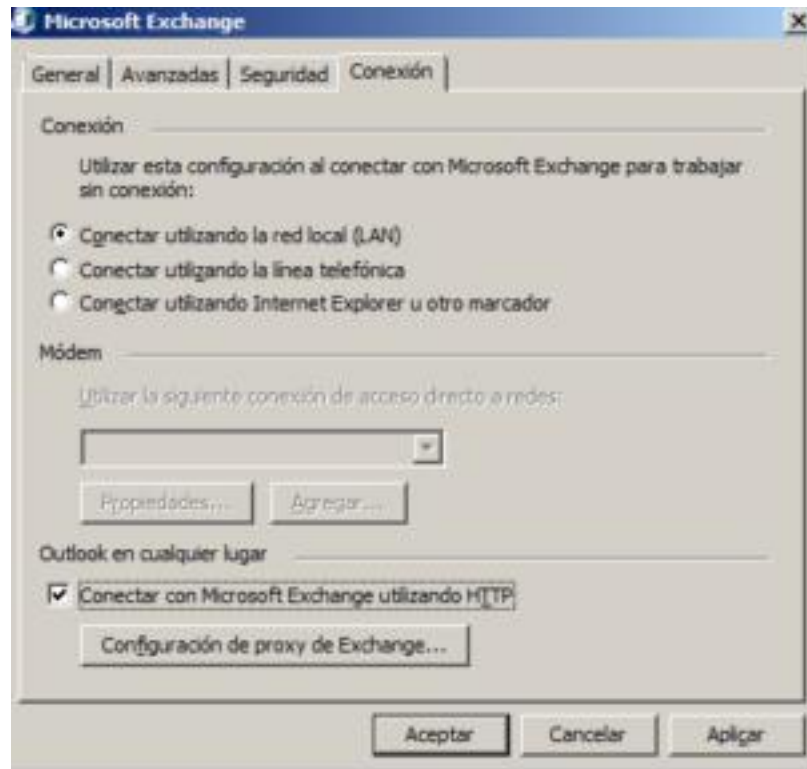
Microsoft Exchange

General | Avanzadas | Seguridad | Conexión

Conexión

Utilizar esta configuración al conectar con Microsoft Exchange para trabajar sin conexión:

Conectar utilizando la red local (LAN)
Conectar utilizando la línea telefónica
Conectar utilizando Internet Explorer u otro marcador

Módem

Utilizar la siguiente conexión de acceso directo a redes:

Propiedades... | Agregar...

Outlook en cualquier lugar

Conectar con Microsoft Exchange utilizando HTTP

Configuración de proxy de Exchange...

Aceptar | Cancelar | Aplicar